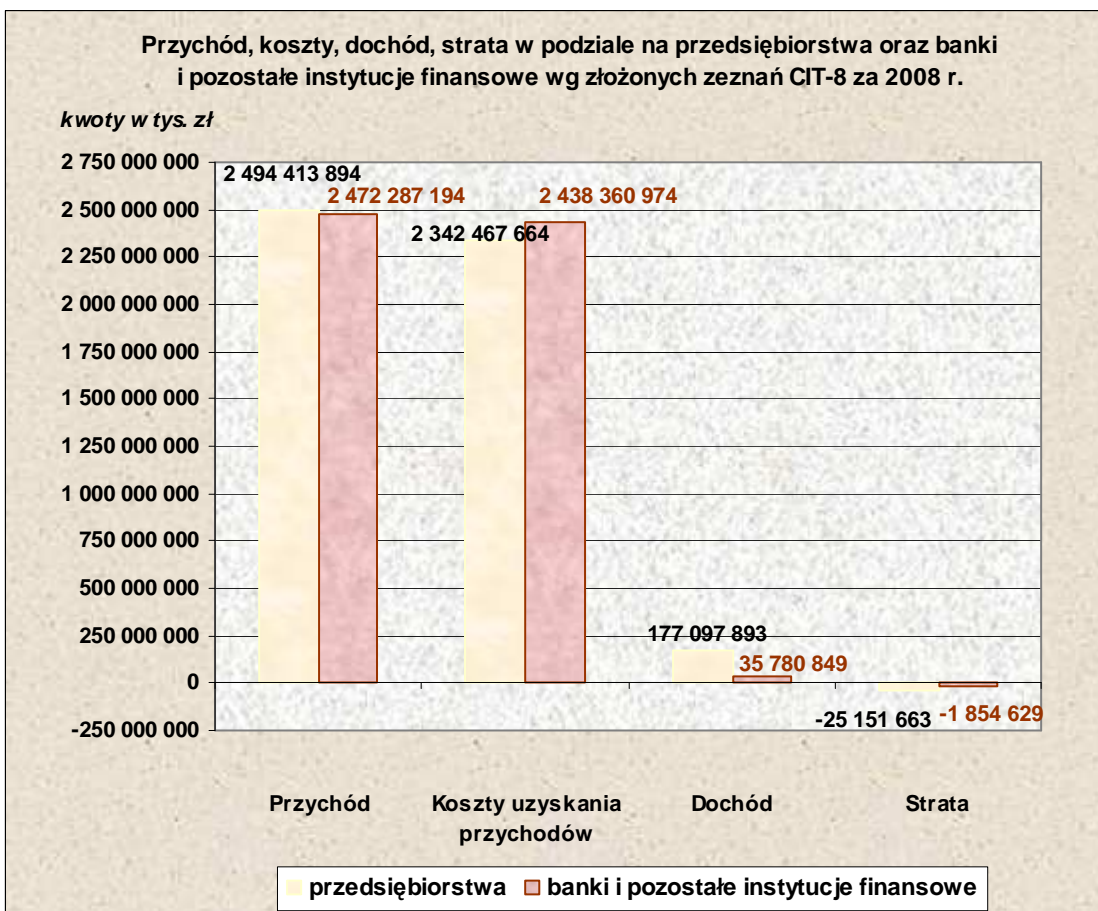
Przychód, koszty, dochód, strata w podziale na przedsiębiorstwa oraz banki i pozostałe instytucje finansowe wg złożonych zeznań CIT-8 za 2008 r.

kwoty w tys. zł

2 750 000 000
2 500 000 000
2 250 000 000
2 000 000 000
1 750 000 000
1 500 000 000
1 250 000 000
1 000 000 000
750 000 000
500 000 000
250 000 000
0
-250 000 000

2 494 413 894
2 472 287 194
2 342 467 664
2 438 360 974
177 097 893
35 780 849
-25 151 663
-1 854 629

Przychód
Koszty uzyskania przychodów
Dochód
Strata

przedsiębiorstwa
banki i pozostałe instytucje finansowe